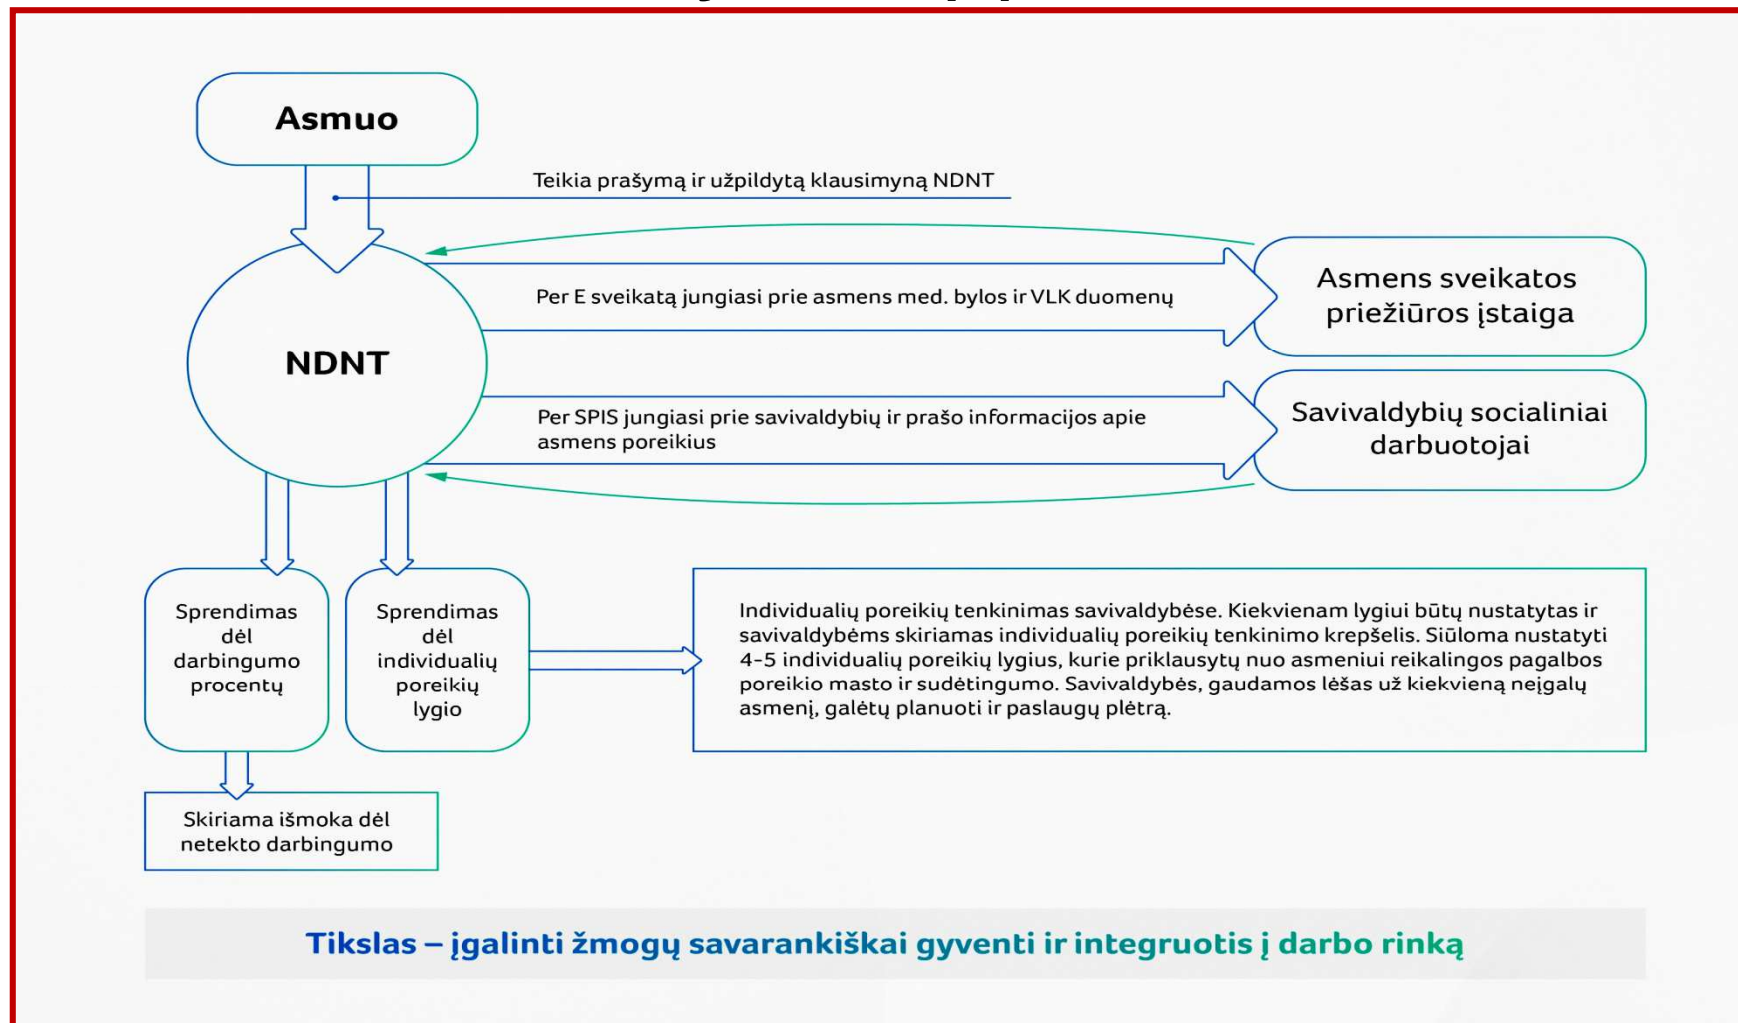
Asmuo

Teikia prašymą ir užpildytą klausimyną NDNT

NDNT

Per E sveikatą jungiasi prie asmens med. bylos ir VLK duomenų

Asmens sveikatos priežiūros įstaiga

Per SPIS jungiasi prie savivaldybių ir prašo informacijos apie asmens poreikius

Savivaldybių socialiniai darbuotojai

Sprendimas dėl darbingumo procentų

Sprendimas dėl individualių poreikių lygio

Individualių poreikių tenkinimas savivaldybėse. Kiekvienam lygiui būtų nustatytas ir savivaldybėms skiriamas individualių poreikių tenkinimo krepšelis. Siūloma nustatyti 4-5 individualių poreikių lygius, kurie priklausytų nuo asmeniui reikalingos pagalbos poreikio masto ir sudėtingumo. Savivaldybės, gaudamos lėšas už kiekvieną neįgalų asmenį, galėtų planuoti ir paslaugų plėtrą.

Skiriama išmoka dėl netekto darbingumo

Tikslas – įgalinti žmogų savarankiškai gyventi ir integruotis į darbo rinką